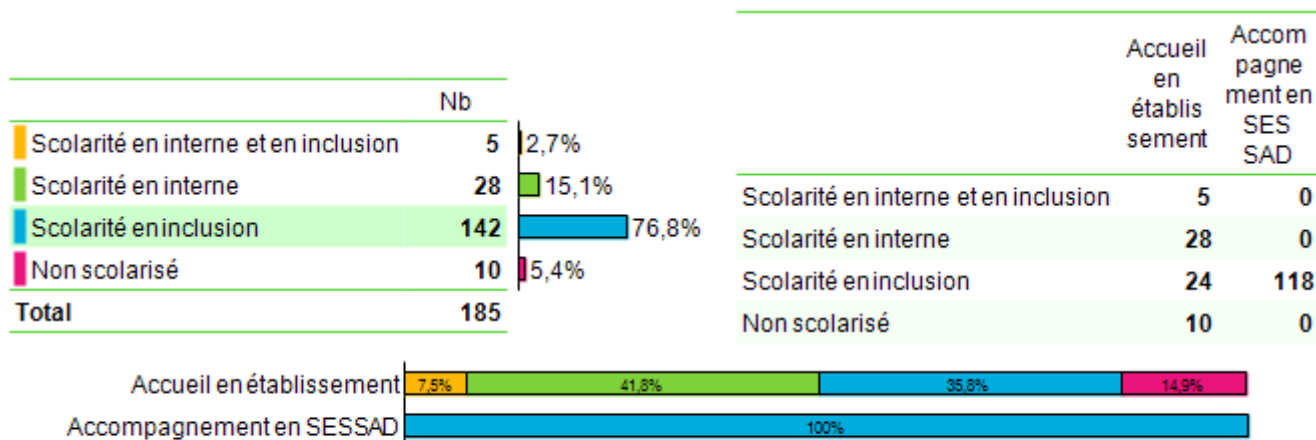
| | Nb | |
|---|---|---|
| Scolarité en interne et en inclusion | 5 | 2,7% |
| Scolarité en interne | 28 | 15,1% |
| Scolarité en inclusion | 142 | 76,8% |
| Non scolarisé | 10 | 5,4% |
| Total | 185 | |

| | Accueil en établissement | Accompagnement en SESSAD |
|---|---|---|
| Scolarité en interne et en inclusion | 5 | 0 |
| Scolarité en interne | 28 | 0 |
| Scolarité en inclusion | 24 | 118 |
| Non scolarisé | 10 | 0 |

Accueil en établissement 7,5% 41,8% 35,8% 14,9%
Accompagnement en SESSAD 100%